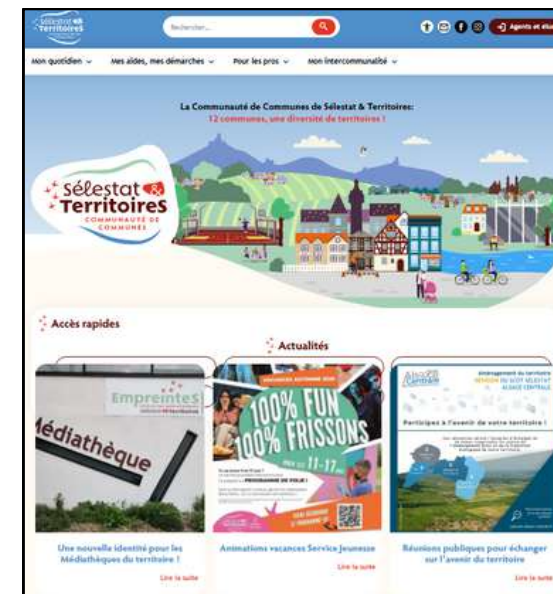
Sélestat & Territoires

Rechercher...

Agents et élus

Mon quotidien ⌄ Mes aides, mes démarches ⌄ Pour les pros ⌄ Mon intercommunalité ⌄

La Communauté de Communes de Sélestat & Territoires:
12 communes, une diversité de territoires !

Sélestat & Territoires
COMMUNAUTÉ DE COMMUNES

Accès rapides

Actualités

Empreintes
Médiathèque

Une nouvelle identité pour les Médiathèques du territoire !
Lire la suite

100% FUN 100% FRISSONS
PROGRAMME DE FOLIE !

Animations vacances Service Jeunesse
Lire la suite

Alsace Centrale
Participez à l'avenir de votre territoire !

Réunions publiques pour échanger sur l'avenir du territoire
Lire la suite